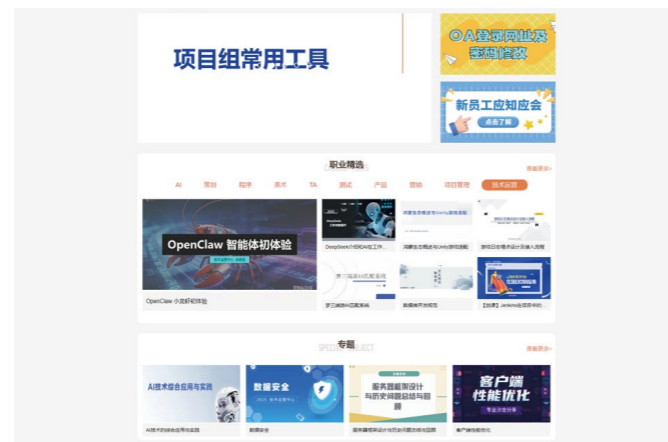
项目组常用工具

OA登录网址及密码修改

新员工应知应会

点击了解

职业精选

查看更多>

AI 策划 程序 美术 TA 测试 产品 营销 项目管理 技术运营

OpenClaw 智能体初体验

OpenClaw 小龙虾初体验

DeepSeek介绍和AI在工作...

浅谈生态概述与Unity游戏调配

游戏日志埋点设计及接入流程

罗三城游6G系统架构

数据库开发规范

【收录】Jenkins自动化平台

专题

SPECIAL SUBJECT

查看更多>

AI技术综合应用与实践

AI技术的综合应用与实践

数据安全

数据安全

服务器框架设计与历史问题总结与回顾

服务器框架设计与历史问题总结与回顾

客户端性能优化

专业分享

客户端性能优化